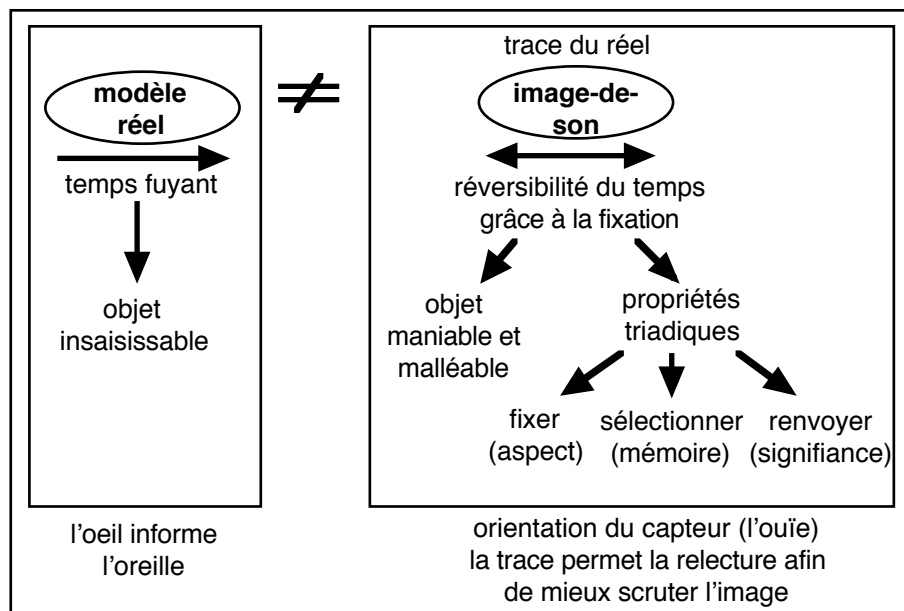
modèle réel

temps fuyant

objet insaisissable

$\neq$

trace du réel

image-de-son

réversibilité du temps grâce à la fixation

objet maniable et malléable

propriétés triadiques

fixer (aspect)

sélectionner (mémoire)

renvoyer (signifiance)

l'oeil informe l'oreille

orientation du capteur (l'ouïe) la trace permet la relecture afin de mieux scruter l'image